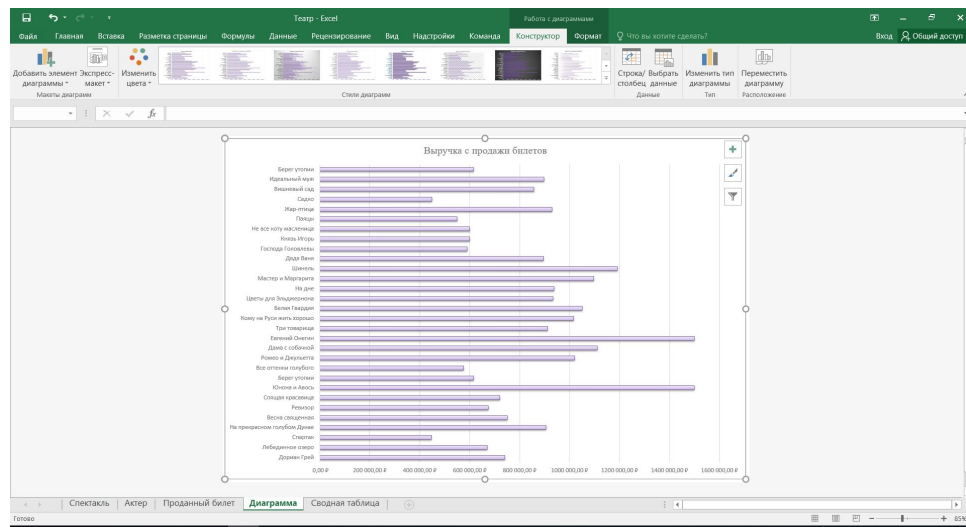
Театр - Excel

Работа с диаграммами

Файл Главная Вставка Разметка страницы Формулы Данные Рецензирование Вид Надстройки Команда Конструктор Формат Что вы хотите сделать?

Вход Общий доступ

Добавить элемент диаграммы Экспресс-макет Изменить цвета

Макеты диаграмм

Стили диаграмм

Строка/столбец Выбрать данные

Данные

Изменить тип диаграммы

Тип

Переместить диаграмму

Расположение

$f_x$

Выручка с продажи билетов

Берег утопии
Идеальный муж
Вишневый сад
Садко
Жар-птица
Поцелуй
Не все коту масленица
Князь Игорь
Господа Головлевы
Дядя Ваня
Шинель
Мастер и Маргарита
На дне
Цветы для Элджернона
Белая Гвардия
Кому на Руси жить хорошо
Три товарища
Евгений Онегин
Дама с собачкой
Ромео и Джульетта
Все оттенки голубого
Берег утопии
Юнона и Авось
Спящая красавица
Ревизор
Весна священная
На прекрасном голубом Дунае
Спартак
Лебединое озеро
Дориан Грей

0,00 ₽ 200 000,00 ₽ 400 000,00 ₽ 600 000,00 ₽ 800 000,00 ₽ 1000 000,00 ₽ 1200 000,00 ₽ 1400 000,00 ₽ 1600 000,00 ₽

Спектакль Актер Проданный билет Диаграмма Сводная таблица

Готово

85%